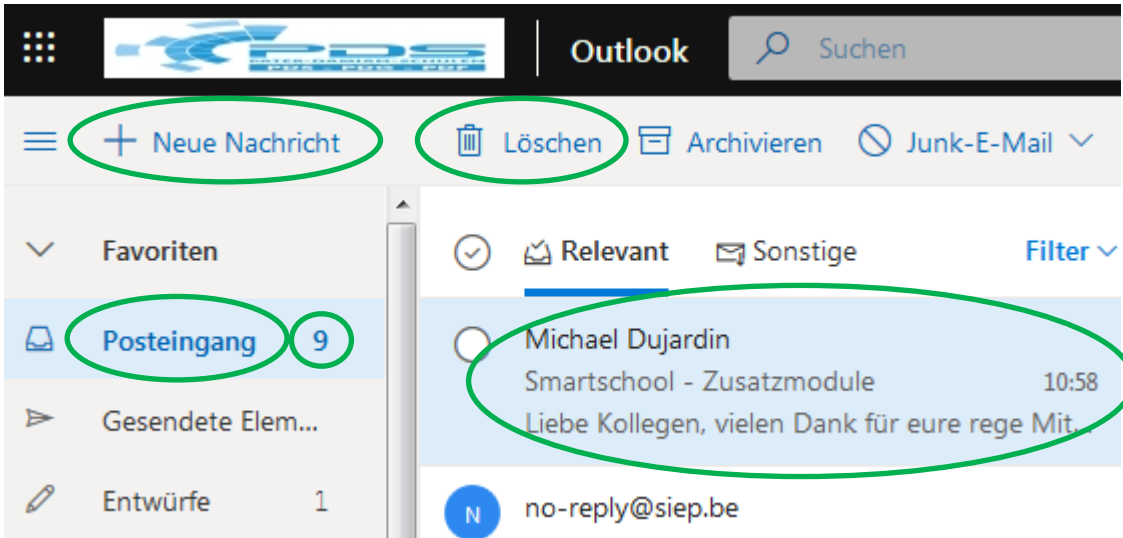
PDS
PATER-DAMIAN-SCHULEN
PDG · PDS · PDP

Outlook

Suchen

Neue Nachricht

Löschen

Archivieren

Junk-E-Mail

Favoriten

Posteingang 9

Gesendete Elem...

Entwürfe 1

Relevant

Sonstige

Filter

Michael Dujardin
Smartschool - Zusatzmodule 10:58
Liebe Kollegen, vielen Dank für eure rege Mit...

N

no-reply@siep.be